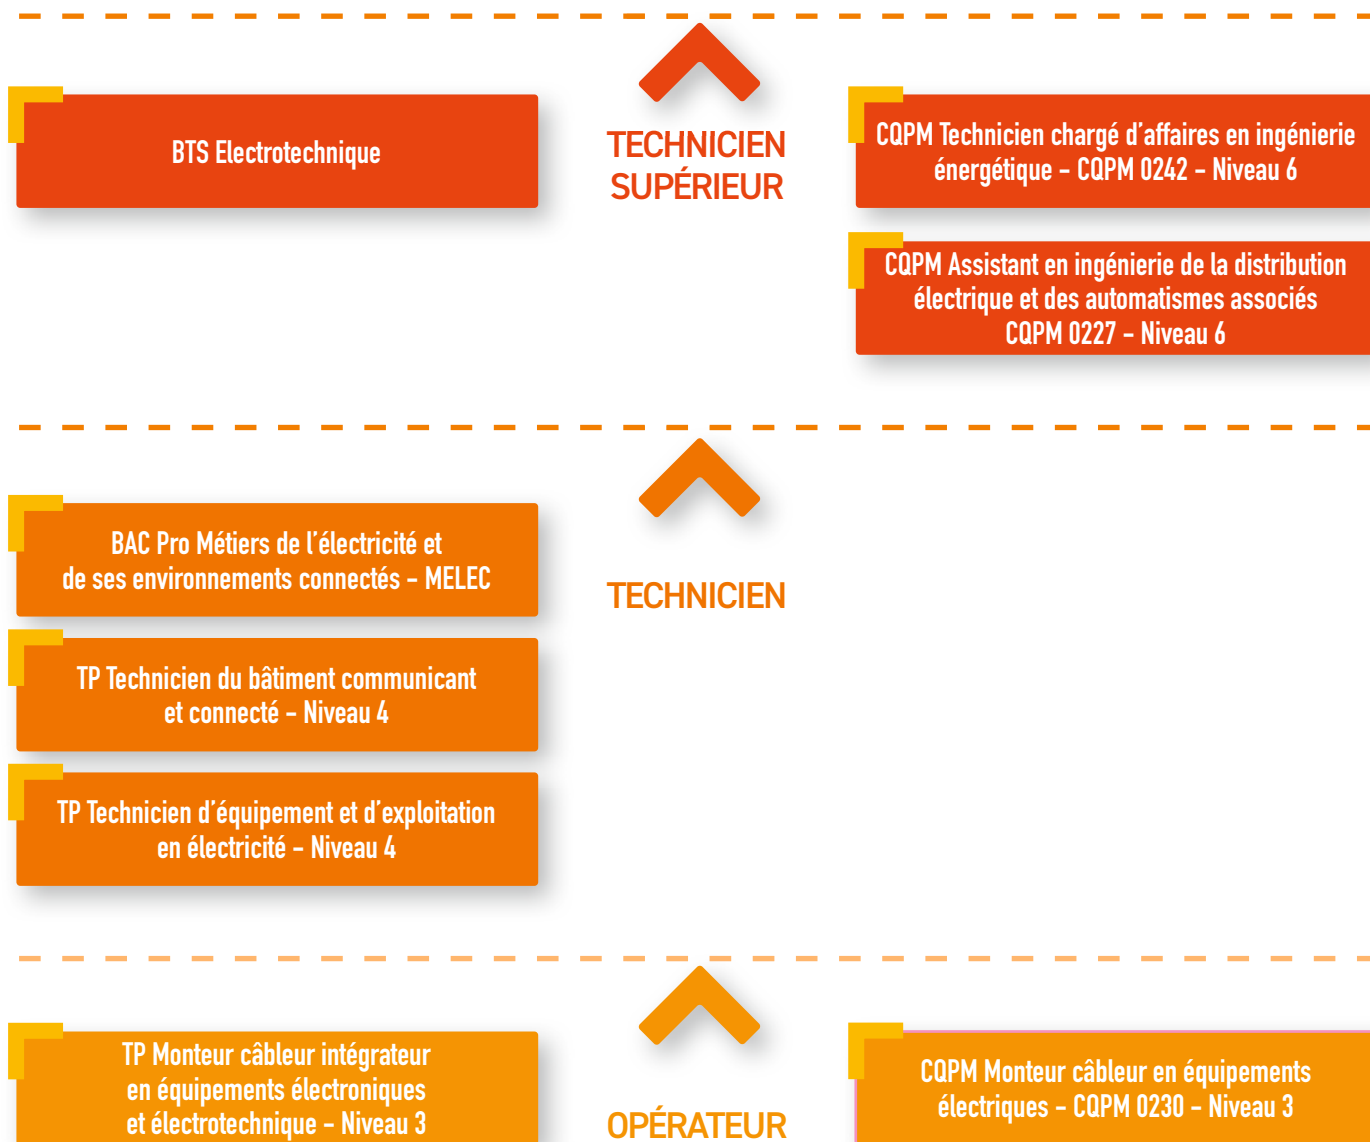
BTS Electrotechnique

TECHNICIEN SUPÉRIEUR

CQPM Technicien chargé d'affaires en ingénierie énergétique – CQPM 0242 – Niveau 6

CQPM Assistant en ingénierie de la distribution électrique et des automatismes associés CQPM 0227 – Niveau 6

BAC Pro Métiers de l'électricité et de ses environnements connectés – MELEC

TECHNICIEN

TP Technicien du bâtiment communicant et connecté – Niveau 4

TP Technicien d'équipement et d'exploitation en électricité – Niveau 4

TP Monteur câbleur intégrateur en équipements électroniques et électrotechnique – Niveau 3

OPÉRATEUR

CQPM Monteur câbleur en équipements électriques – CQPM 0230 – Niveau 3